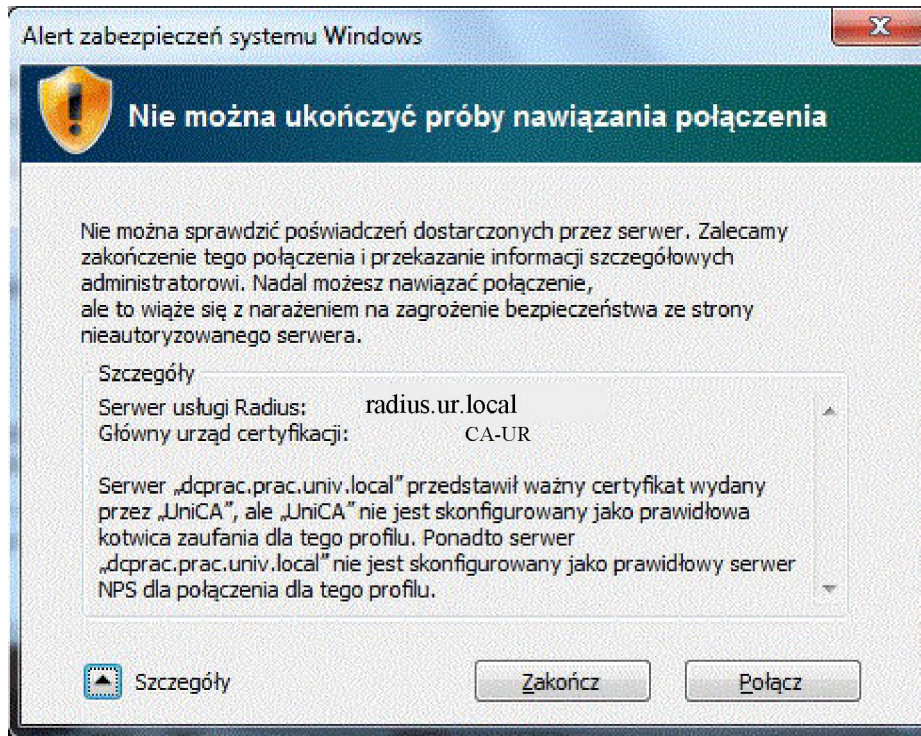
Alert zabezpieczeń systemu Windows

Nie można ukończyć próby nawiązania połączenia

Nie można sprawdzić poświadczeń dostarczonych przez serwer. Zalecamy zakończenie tego połączenia i przekazanie informacji szczegółowych administratorowi. Nadal możesz nawiązać połączenie, ale to wiąże się z narażeniem na zagrożenie bezpieczeństwa ze strony nieautoryzowanego serwera.

Szczegóły

Serwer usługi Radius: radius.ur.local
Główny urząd certyfikacji: CA-UR

Serwer „dcprac.prac.univ.local" przedstawił ważny certyfikat wydany przez „UniCA", ale „UniCA" nie jest skonfigurowany jako prawidłowa kotwica zaufania dla tego profilu. Ponadto serwer „dcprac.prac.univ.local" nie jest skonfigurowany jako prawidłowy serwer NPS dla połączenia dla tego profilu.

Szczegóły

Zakończ

Połącz